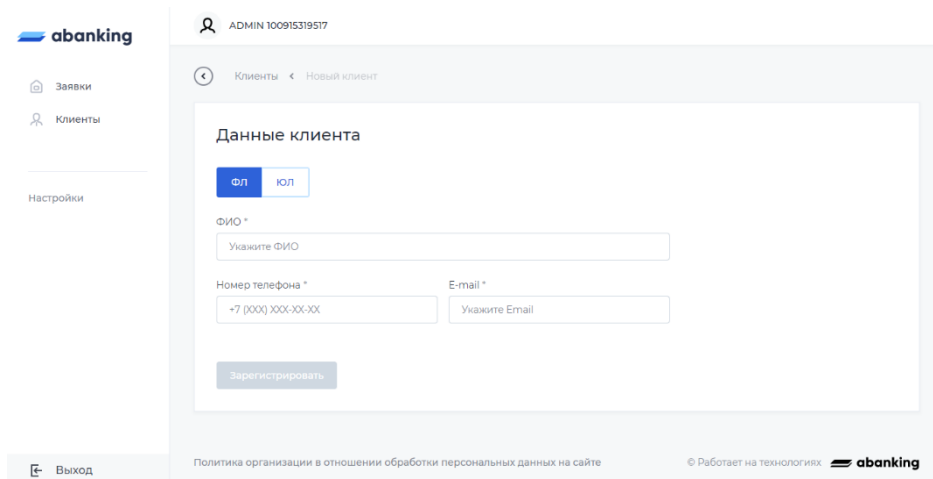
abanking

ADMIN 100915319517

Заявки
Клиенты

Настройки

Клиенты < Новый клиент

Данные клиента

ФЛ ЮЛ

ФИО *
Укажите ФИО

Номер телефона *
+7 (XXX) XXX-XX-XX

E-mail *
Укажите Email

Зарегистрировать

Выход

Политика организации в отношении обработки персональных данных на сайте

© Работает на технологиях abanking